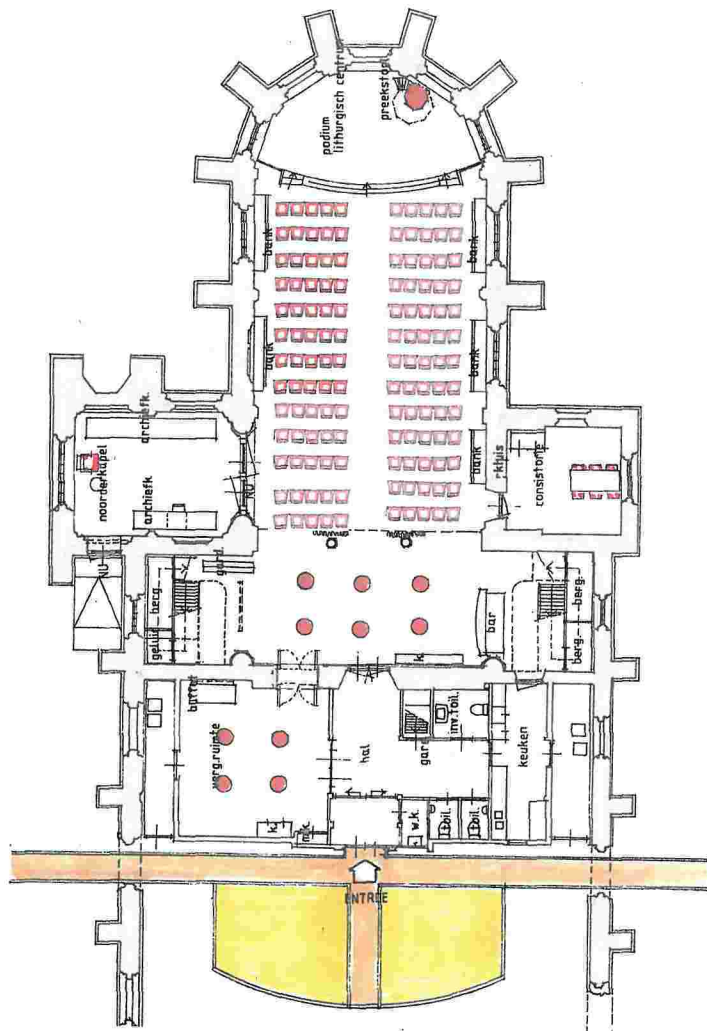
podium liturgisch centrum
preekstoel
bank
bank
bank
bank
bank
archiefk.
noorderkapel
archiefk.
rk.huis
consistorie
garderobe
gang
berg.
geluid
berg.
bar
berg.
berg.
buffet
verg.ruimte
hal
inv.toil.
gar.
keuken
kl.
w.k.
toil.
toil.
ENTREE